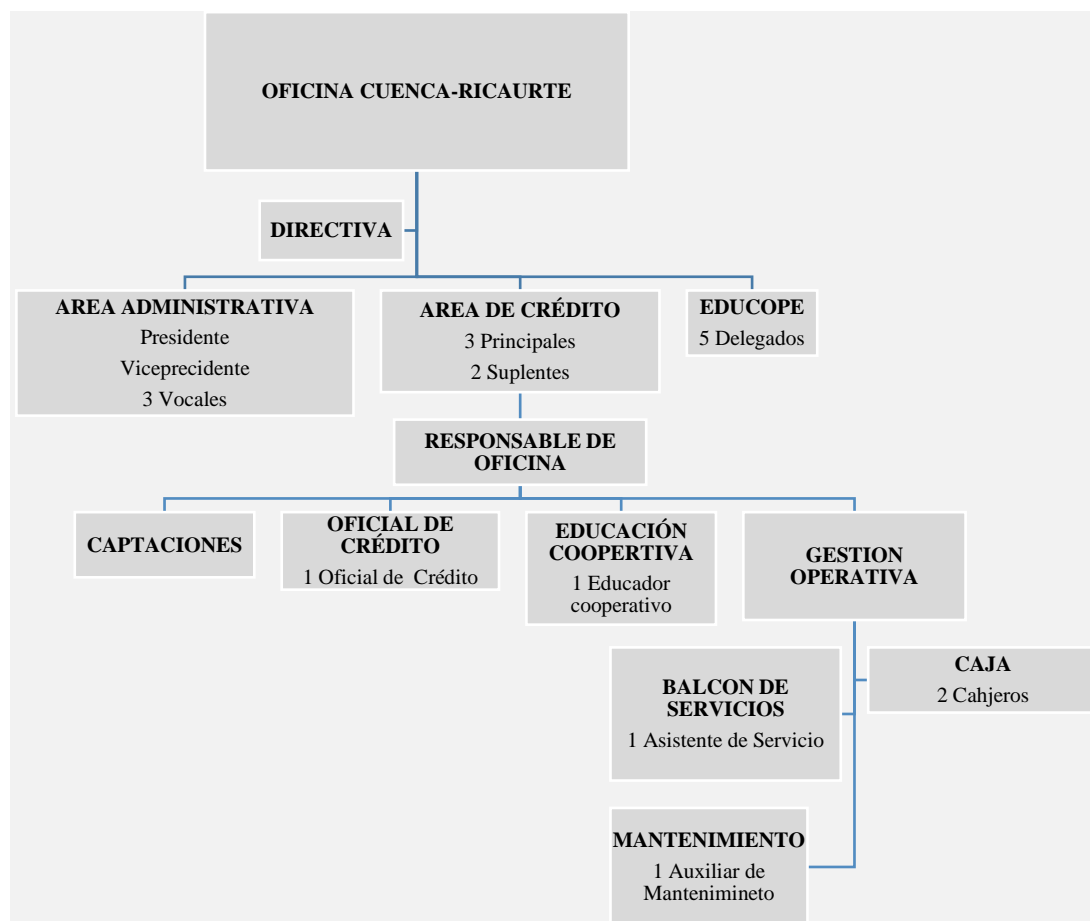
OFICINA CUENCA-RICAURTE

DIRECTIVA

AREA ADMINISTRATIVA
Presidente
Viceprecidente
3 Vocales

AREA DE CRÉDITO
3 Principales
2 Suplentes

EDUCOPE
5 Delegados

RESPONSABLE DE OFICINA

CAPTACIONES

OFICIAL DE CRÉDITO
1 Oficial de Crédito

EDUCACIÓN COOPERTIVA
1 Educador cooperativo

GESTION OPERATIVA

BALCON DE SERVICIOS
1 Asistente de Servicio

CAJA
2 Cahjeros

MANTENIMIENTO
1 Auxiliar de Mantenimineto